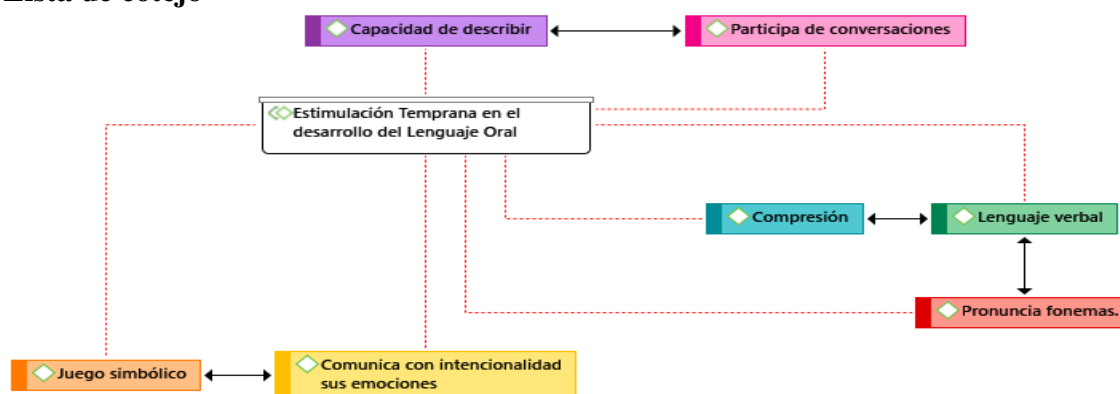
Lista de cotejo

Capacidad de describir

Participa de conversaciones

Estimulación Temprana en el desarrollo del Lenguaje Oral

Compresión

Lenguaje verbal

Pronuncia fonemas.

Juego simbólico

Comunica con intencionalidad sus emociones